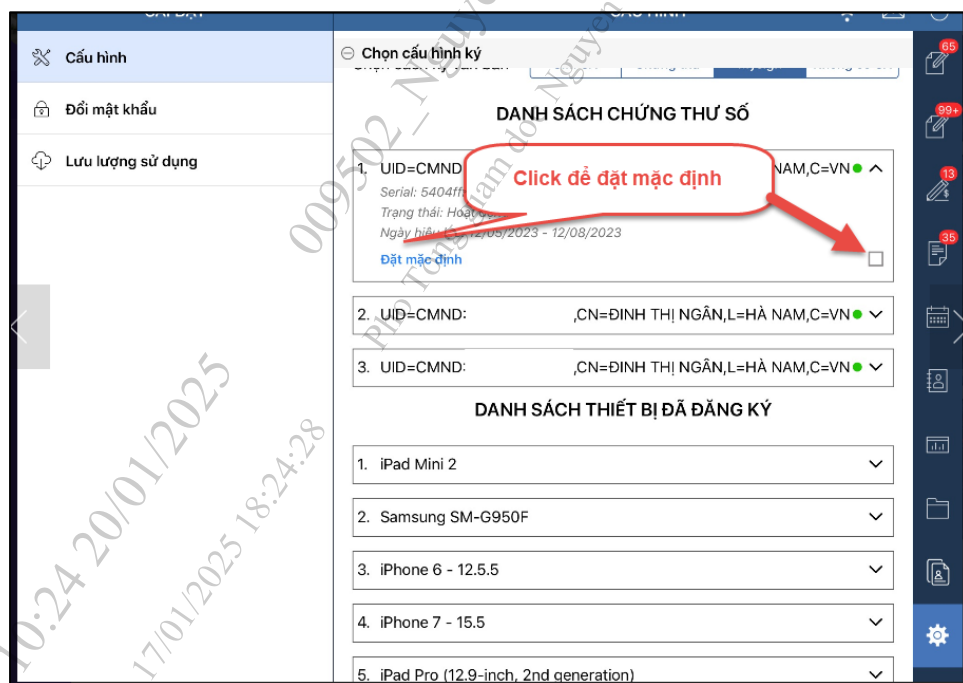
Cấu hình

Đổi mật khẩu

Lưu lượng sử dụng

⊖ Chọn cấu hình ký

DANH SÁCH CHỨNG THƯ SỐ

1. UID=CMND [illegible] NAM,C=VN

Click để đặt mặc định

Serial: 5404ff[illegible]

Trạng thái: Hoạt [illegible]

Ngày hiệu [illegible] 2/05/2023 - 12/08/2023

Đặt mặc định

2. UID=CMND: ,CN=ĐINH THỊ NGÂN,L=HÀ NAM,C=VN

3. UID=CMND: ,CN=ĐINH THỊ NGÂN,L=HÀ NAM,C=VN

DANH SÁCH THIẾT BỊ ĐÃ ĐĂNG KÝ

1. iPad Mini 2

2. Samsung SM-G950F

3. iPhone 6 - 12.5.5

4. iPhone 7 - 15.5

5. iPad Pro (12.9-inch, 2nd generation)

65

99+

13

35

0009502_Nguyen

Pho Tổng giám đốc Nguyen

10:24 20/01/2025

17/01/2025 18:24:28